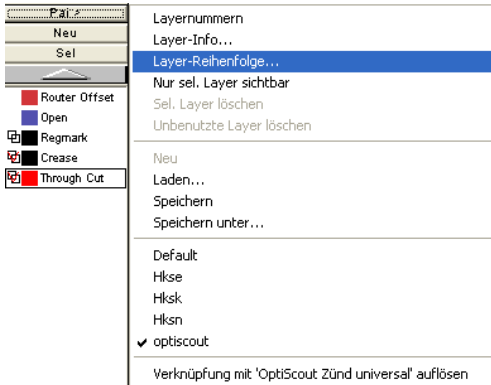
Pal
Neu
Sel
Router Offset
Open
Regmark
Crease
Through Cut

Layernummern
Layer-Info...
Layer-Reihenfolge...
Nur sel. Layer sichtbar
Sel. Layer löschen
Unbenutzte Layer löschen

Neu
Laden...
Speichern
Speichern unter...

Default
Hkse
Hksk
Hksn
✔ optiscout

Verknüpfung mit 'OptiScout Zünd universal' auflösen